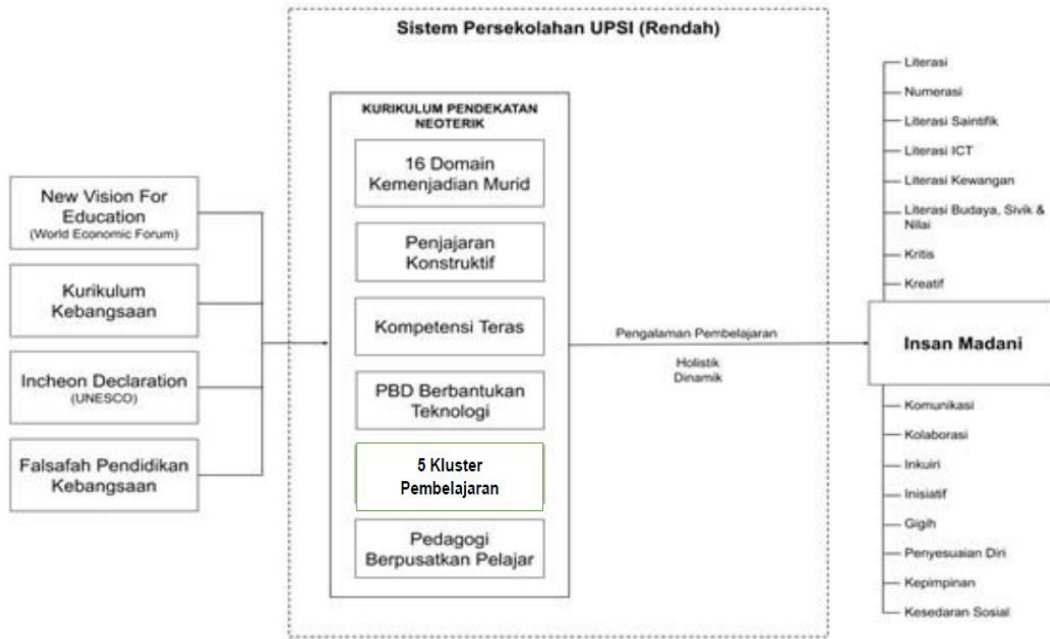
Sistem Persekolahan UPSI (Rendah)

New Vision For Education
(World Economic Forum)

Kurikulum Kebangsaan

Incheon Declaration
(UNESCO)

Falsafah Pendidikan Kebangsaan

KURIKULUM PENDEKATAN NEOTERIK

16 Domain Kemenjadian Murid

Penjajaran Konstruktif

Kompetensi Teras

PBD Berbantukan Teknologi

5 Kluster Pembelajaran

Pedagogi Berpusatkan Pelajar

Pengalaman Pembelajaran

Holistik
Dinamik

Insan Madani

Literasi
Numerasi
Literasi Saintifik
Literasi ICT
Literasi Kewangan
Literasi Budaya, Sivik & Nilai
Kritis
Kreatif
Komunikasi
Kolaborasi
Inkuiri
Inisiatif
Gigih
Penyesuaian Diri
Kepimpinan
Kesedaran Sosial